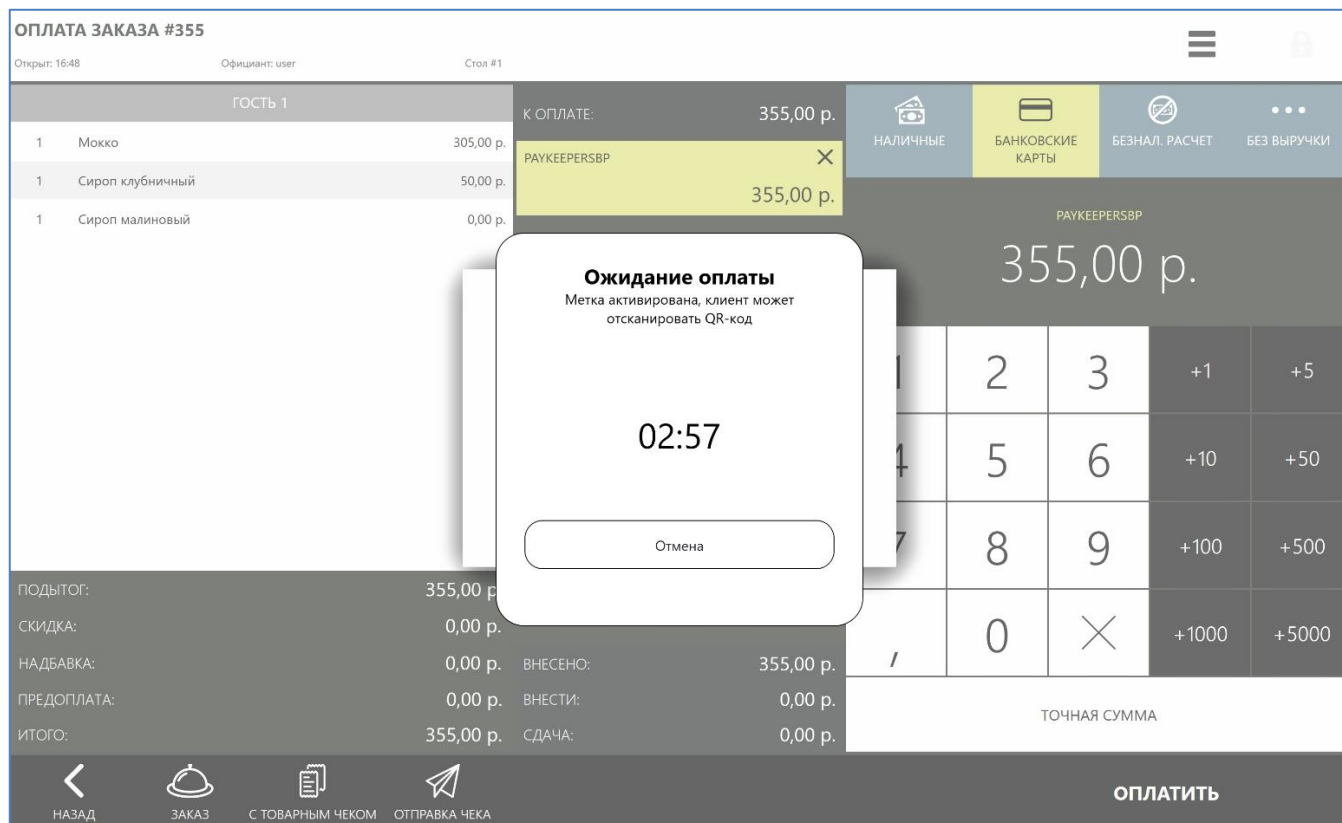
ОПЛАТА ЗАКАЗА #355
Открыт: 16:48 Официант: user Стол #1

ГОСТЬ 1

| | | |
|---|---|---|
| 1 | Мокко | 305,00 р. |
| 1 | Сироп клубничный | 50,00 р. |
| 1 | Сироп малиновый | 0,00 р. |

К ОПЛАТЕ: 355,00 р.
PAYKEEPERSBP
355,00 р.

НАЛИЧНЫЕ
БАНКОВСКИЕ КАРТЫ
БЕЗНАЛ. РАСЧЕТ
БЕЗ ВЫРУЧКИ

PAYKEEPERSBP
355,00 р.

Ожидание оплаты
Метка активирована, клиент может отсканировать QR-код

02:57

Отмена

2 3 +1 +5
5 6 +10 +50
8 9 +100 +500
, 0 +1000 +5000

ТОЧНАЯ СУММА

ПОДЫТОГ: 355,00 р
СКИДКА: 0,00 р.
НАДБАВКА: 0,00 р.
ПРЕДОПЛАТА: 0,00 р.
ИТОГО: 355,00 р.

ВНЕСЕНО: 355,00 р.
ВНЕСТИ: 0,00 р.
СДАЧА: 0,00 р.

НАЗАД
ЗАКАЗ
С ТОВАРНЫМ ЧЕКОМ
ОТПРАВКА ЧЕКА

ОПЛАТИТЬ